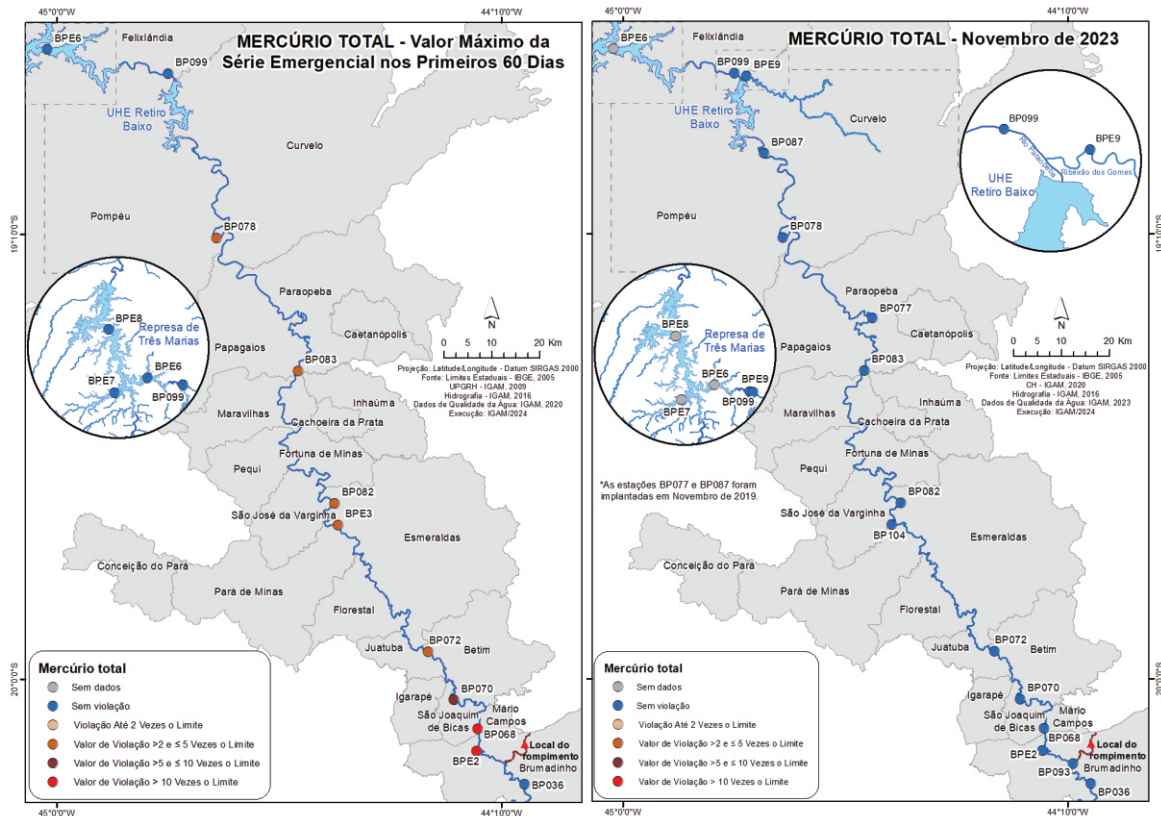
45°0'0"W
44°10'0"W
MERCÚRIO TOTAL - Valor Máximo da Série Emergencial nos Primeiros 60 Dias

BPE6
Felixlândia
BP099
UHE Retiro Baixo
Curvelo
Pompéu
BP078
19°10'0"S
BPE8
Represa de Três Marias
BPE6
BPE7
BP099
Paraopeba
Caetanópolis
Papagaios
BP083
N
0 5 10 20 Km
Projeção: Latitude/Longitude - Datum SIRGAS 2000
Fonte: Limites Estaduais - IBGE, 2005
UPGRH - IGAM, 2009
Hidrografia - IGAM, 2016
Dados de Qualidade da Água: IGAM, 2020
Execução: IGAM/2024
Maravilhas
Inhaúma
Cachoeira da Prata
Pequi
Fortuna de Minas
BP082
São José da Varginha
BPE3
Esmeraldas
Conceição do Pará
Pará de Minas
Florestal
BP072
Juatuba
Betim
20°0'0"S
BP070
Igarapé
Mário Campos
São Joaquim de Bicas
BP068
Local do rompimento
BPE2
Brumadinho
BP036

Mercúrio total
Sem dados
Sem violação
Violação Até 2 Vezes o Limite
Valor de Violação >2 e ≤ 5 Vezes o Limite
Valor de Violação >5 e ≤ 10 Vezes o Limite
Valor de Violação > 10 Vezes o Limite

45°0'0"W
44°10'0"W

45°0'0"W
44°10'0"W
MERCÚRIO TOTAL - Novembro de 2023

BPE6
Felixlândia
BP099
BP9
UHE Retiro Baixo
Curvelo
BP087
BP099
BPE9
Rio Paraopeba
Ribeirão dos Gomes
UHE Retiro Baixo
Pompéu
BP078
19°10'0"S
Paraopeba
BPE8
Represa de Três Marias
BP077
Caetanópolis
N
0 5 10 20 Km
Papagaios
BP083
Projeção: Latitude/Longitude - Datum SIRGAS 2000
Fonte: Limites Estaduais - IBGE, 2005
CH - IGAM, 2020
Hidrografia - IGAM, 2016
Dados de Qualidade da Água: IGAM, 2023
Execução: IGAM/2024
BPE6
BPE9
BPE7
BP099
Maravilhas
Inhaúma
Cachoeira da Prata
Pequi
Fortuna de Minas
*As estações BP077 e BP087 foram implantadas em Novembro de 2019.
BP082
São José da Varginha
BP104
Esmeraldas
Conceição do Pará
Pará de Minas
Florestal
BP072
Juatuba
Betim
20°0'0"S
BP070
Igarapé
Mário Campos
São Joaquim de Bicas
BP068
Local do rompimento
BPE2
Brumadinho
BP093
BP036

Mercúrio total
Sem dados
Sem violação
Violação Até 2 Vezes o Limite
Valor de Violação >2 e ≤ 5 Vezes o Limite
Valor de Violação >5 e ≤ 10 Vezes o Limite
Valor de Violação > 10 Vezes o Limite

45°0'0"W
44°10'0"W